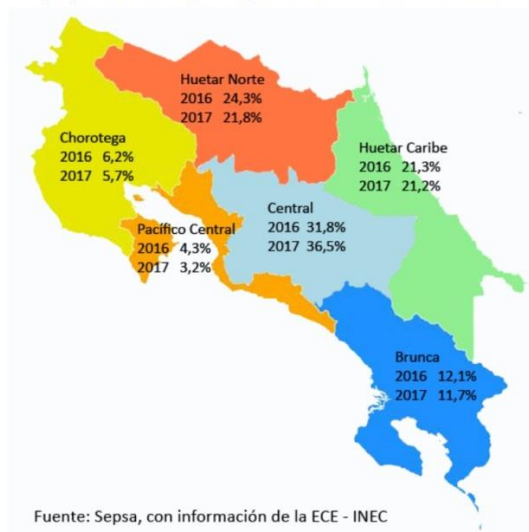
Huetar Norte
2016 24,3%
2017 21,8%

Chorotega
2016 6,2%
2017 5,7%

Huetar Caribe
2016 21,3%
2017 21,2%

Central
2016 31,8%
2017 36,5%

Pacífico Central
2016 4,3%
2017 3,2%

Brunca
2016 12,1%
2017 11,7%

Fuente: Sepsa, con información de la ECE - INEC